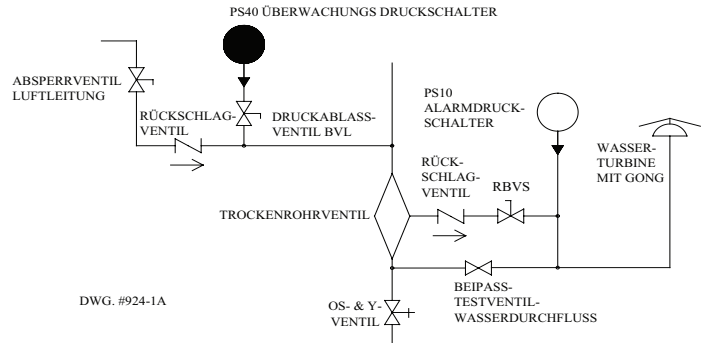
PS40 ÜBERWACHUNGS DRUCKSCHALTER

ABSPERRVENTIL LUFTLEITUNG

RÜCKSCHLAG-VENTIL

DRUCKABLASS-VENTIL BVL

PS10 ALARMDRUCK-SCHALTER

WASSER-TURBINE MIT GONG

RÜCK-SCHLAG-VENTIL

RBVS

TROCKENROHRVENTIL

DWG. #924-1A

BEIPASS-TESTVENTIL-WASSERDURCHFLUSS

OS- & Y-VENTIL